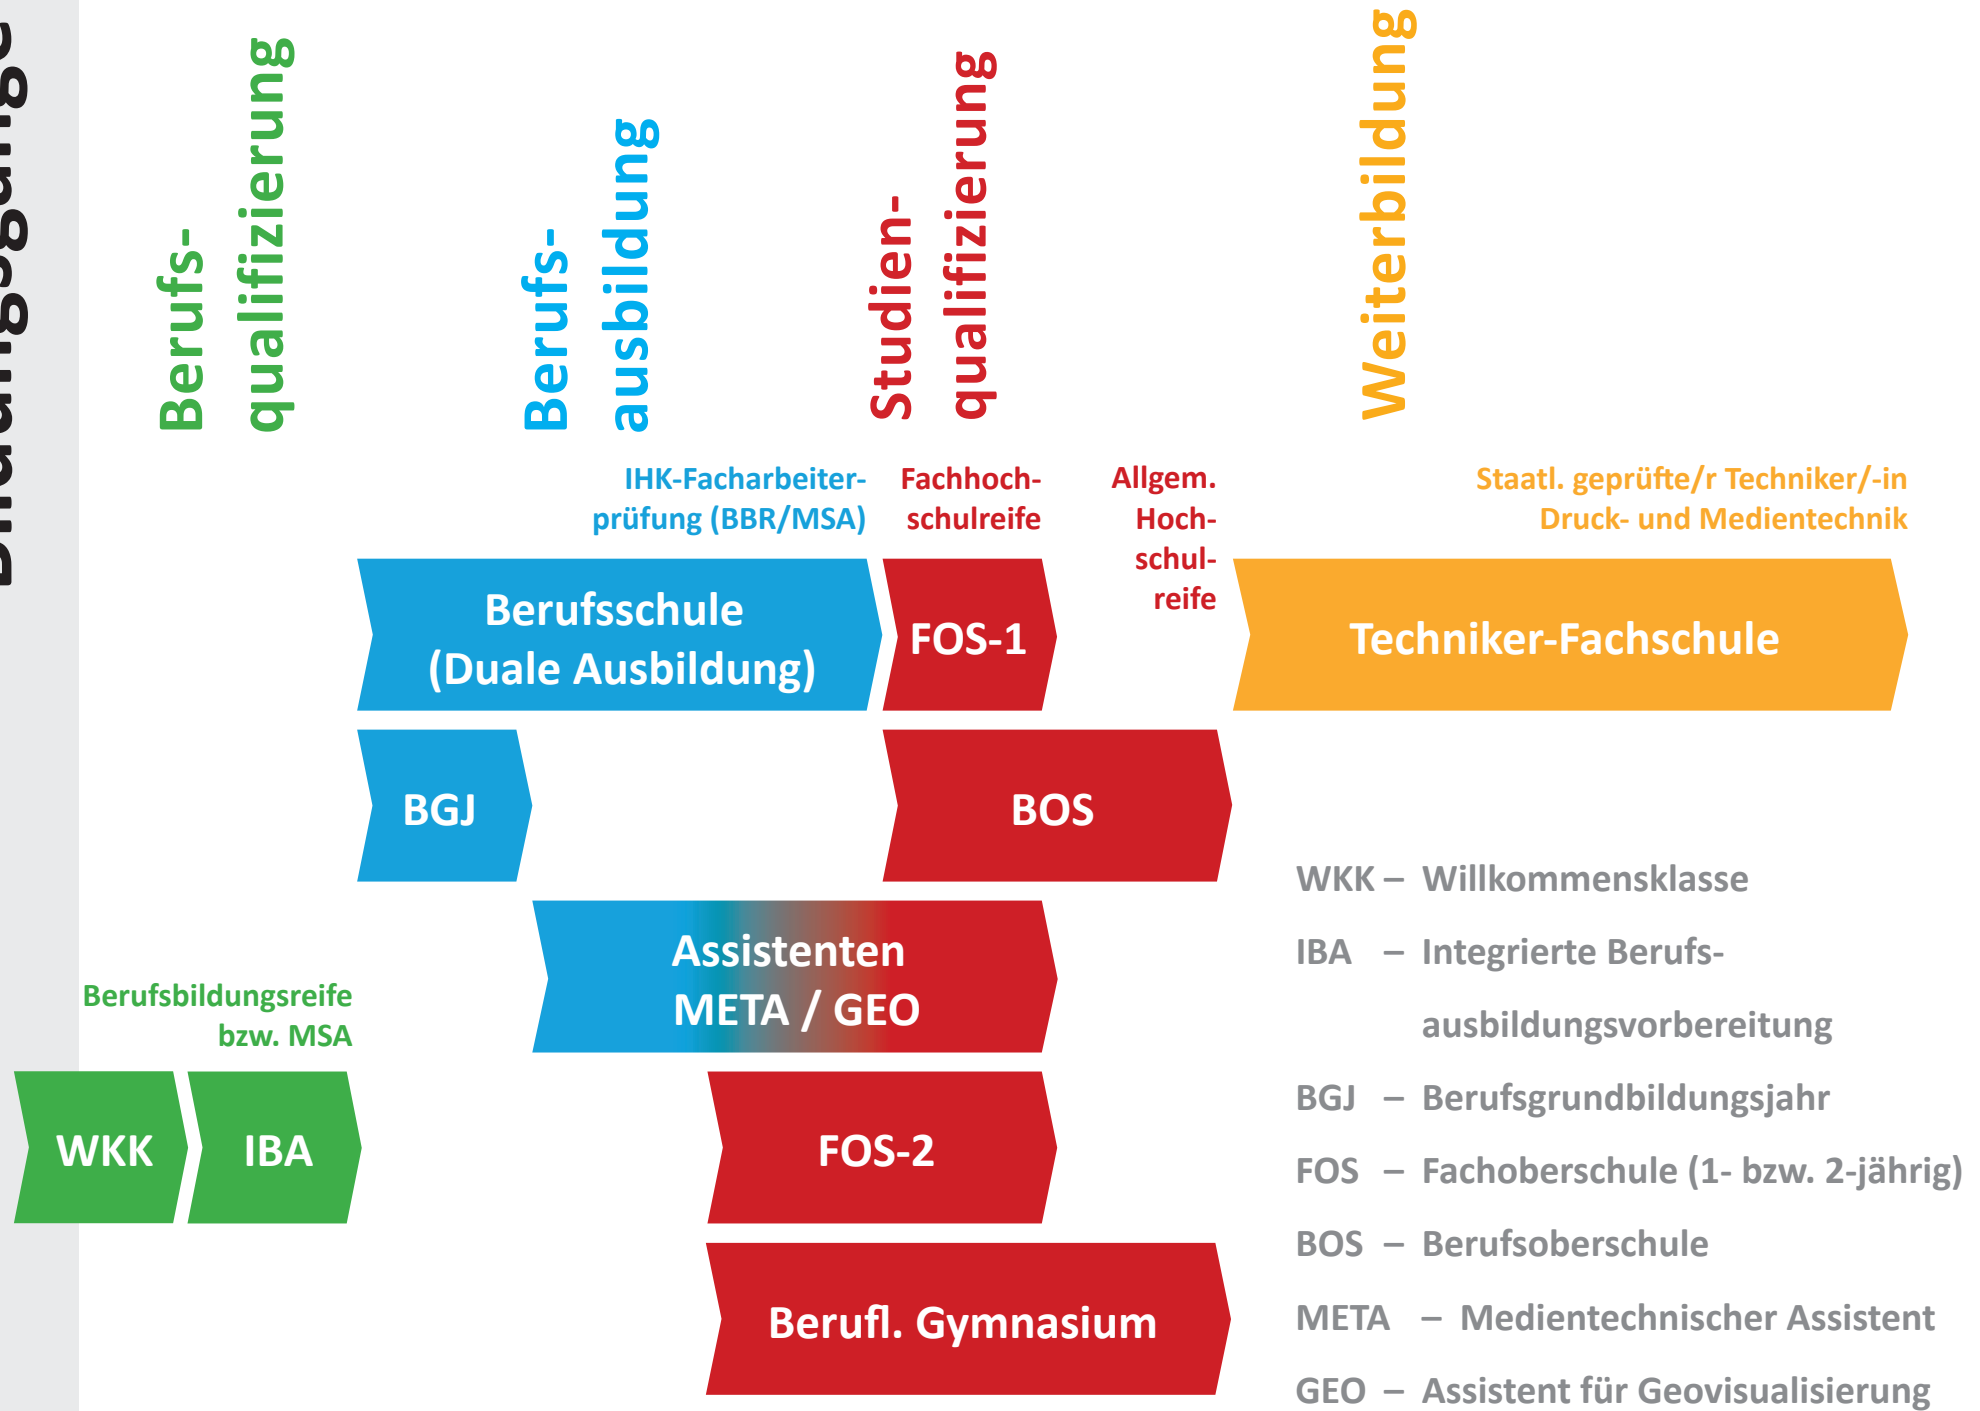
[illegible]

Berufsqualifizierung

Berufsausbildung

Studienqualifizierung

Weiterbildung

IHK-Facharbeiterprüfung (BBR/MSA)

Fachhochschulreife

Allgem. Hochschulreife

Staatl. geprüfte/r Techniker/-in Druck- und Medientechnik

Berufsschule (Duale Ausbildung)

FOS-1

Techniker-Fachschule

BGJ

BOS

Assistenten META / GEO

Berufsbildungsreife bzw. MSA

WKK

IBA

FOS-2

Berufl. Gymnasium

WKK – Willkommensklasse

IBA – Integrierte Berufsausbildungsvorbereitung

BGJ – Berufsgrundbildungsjahr

FOS – Fachoberschule (1- bzw. 2-jährig)

BOS – Berufsoberschule

META – Medientechnischer Assistent

GEO – Assistent für Geovisualisierung